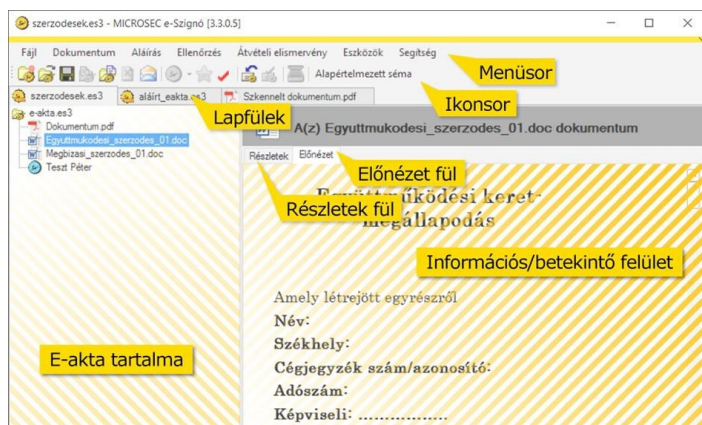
szerzodesek.es3 - MICROSEC e-Szignó [3.3.0.5]

Fájl Dokumentum Aláírás Ellenőrzés Átvételi elismervény Eszközök Segítség

Menüsor

Alapértelmezett séma

Ikonsor

szerzodesek.es3 aláírt_eakta.es3 Szkennelt dokumentum.pdf

Lapfülek

e-akta.es3
Dokumentum.pdf
Egyuttmukodesi_szerzodes_01.doc
Megbizasi_szerzodes_01.doc
Teszt Péter

A(z) Egyuttmukodesi_szerzodes_01.doc dokumentum

Részletek Előnézet

Előnézet fül

Részletek fül

Együttműködési keret-megállapodás

Információs/betekintő felület

Amely létrejött egyrészről
Név:
Székhely:
Cégjegyzék szám/azonosító:
Adószám:
Képviseli: .................

E-akta tartalma